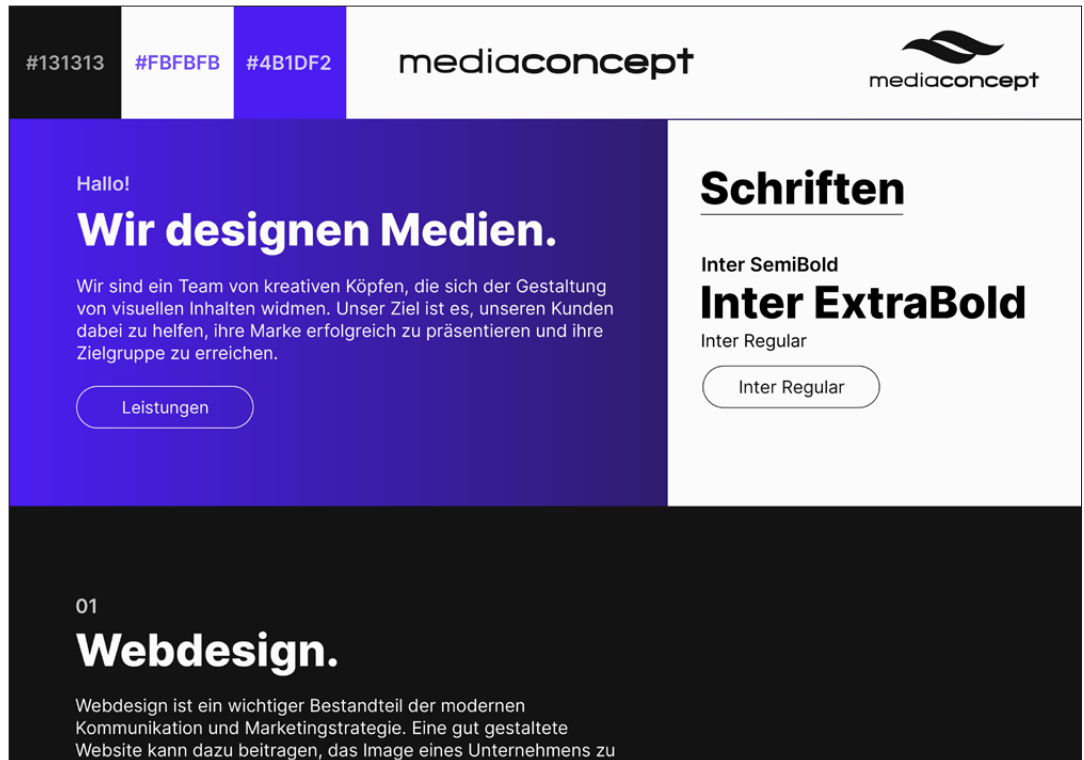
#131313 #FBFBFB #4B1DF2

mediaconcept

mediaconcept

Hallo!

Wir designen Medien.

Wir sind ein Team von kreativen Köpfen, die sich der Gestaltung von visuellen Inhalten widmen. Unser Ziel ist es, unseren Kunden dabei zu helfen, ihre Marke erfolgreich zu präsentieren und ihre Zielgruppe zu erreichen.

Leistungen

Schriften

Inter SemiBold

Inter ExtraBold

Inter Regular

Inter Regular

01

Webdesign.

Webdesign ist ein wichtiger Bestandteil der modernen Kommunikation und Marketingstrategie. Eine gut gestaltete Website kann dazu beitragen, das Image eines Unternehmens zu